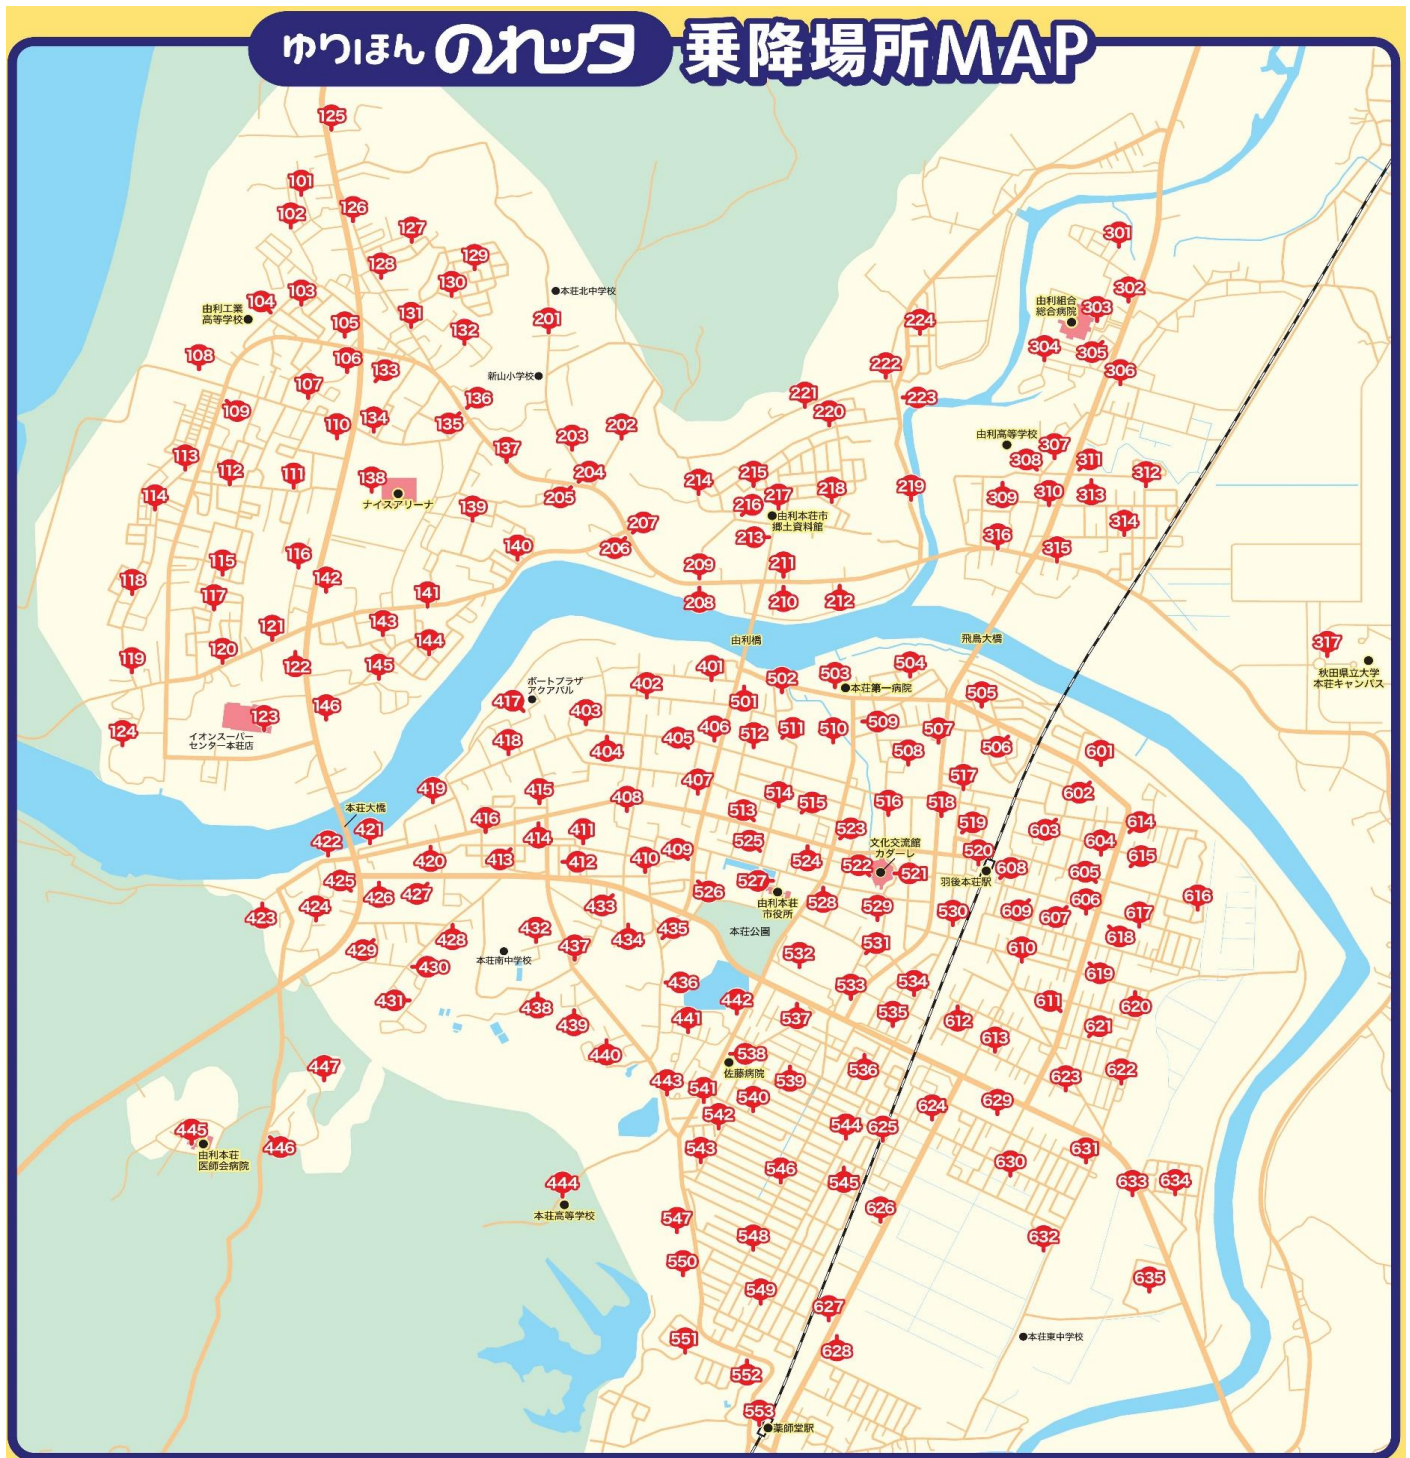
ゆりほん のれッタ 乗降場所MAP

125
101
126
102
127
129
128
130
103
104
由利工業高等学校
131
105
132
本荘北中学校
201
108
106
133
107
新山小学校
136
109
134
110
135
137
203
202
113
112
111
138
ナイスアリーナ
204
114
139
205
115
116
140
207
206
118
142
117
141
121
143
144
120
119
122
145
146
123
124
イオンスーパーセンター本荘店
224
222
221
220
223
214
215
216
217
218
219
由利本荘市郷土資料館
213
209
211
208
210
212
301
302
由利組合総合病院
303
304
305
306
由利高等学校
307
308
311
312
309
310
313
314
316
315
317
秋田県立大学本荘キャンパス
由利橋
飛鳥大橋
ポートプラザアクアパル
417
401
402
502
503
504
本荘第一病院
505
501
403
418
406
405
512
511
510
509
507
404
508
506
601
407
517
419
415
408
514
515
516
518
602
本荘大橋
513
421
416
519
603
614
604
411
414
525
523
文化交流館カダーレ
520
422
409
410
412
413
420
608
615
524
522
521
羽後本荘駅
605
527
425
606
526
由利本荘市役所
528
529
530
616
427
426
424
609
607
617
423
433
618
本荘公園
435
432
434
437
428
531
610
532
429
430
本荘南中学校
619
436
533
534
620
611
442
431
438
537
535
612
621
441
613
439
440
538
佐藤病院
536
622
623
447
443
541
539
540
629
624
542
445
544
625
446
由利本荘医師会病院
543
631
546
630
545
633
634
444
本荘高等学校
626
547
548
632
550
549
635
627
本荘東中学校
551
628
552
553
薬師堂駅